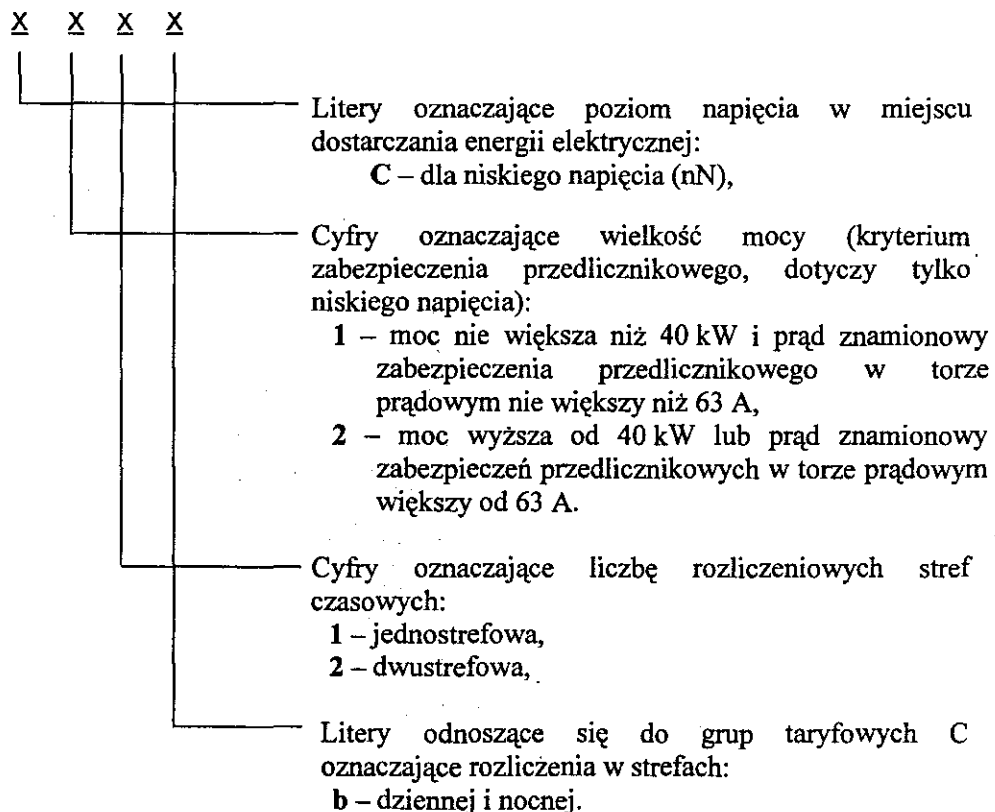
X X X X

Litery oznaczające poziom napięcia w miejscu dostarczania energii elektrycznej:
C – dla niskiego napięcia (nN),

Cyfry oznaczające wielkość mocy (kryterium zabezpieczenia przedlicznikowego, dotyczy tylko niskiego napięcia):
1 – moc nie większa niż 40 kW i prąd znamionowy zabezpieczenia przedlicznikowego w torze prądowym nie większy niż 63 A,
2 – moc wyższa od 40 kW lub prąd znamionowy zabezpieczeń przedlicznikowych w torze prądowym większy od 63 A.

Cyfry oznaczające liczbę rozliczeniowych stref czasowych:
1 – jednostrefowa,
2 – dwustrefowa,

Litery odnoszące się do grup taryfowych C oznaczające rozliczenia w strefach:
b – dziennej i nocnej.